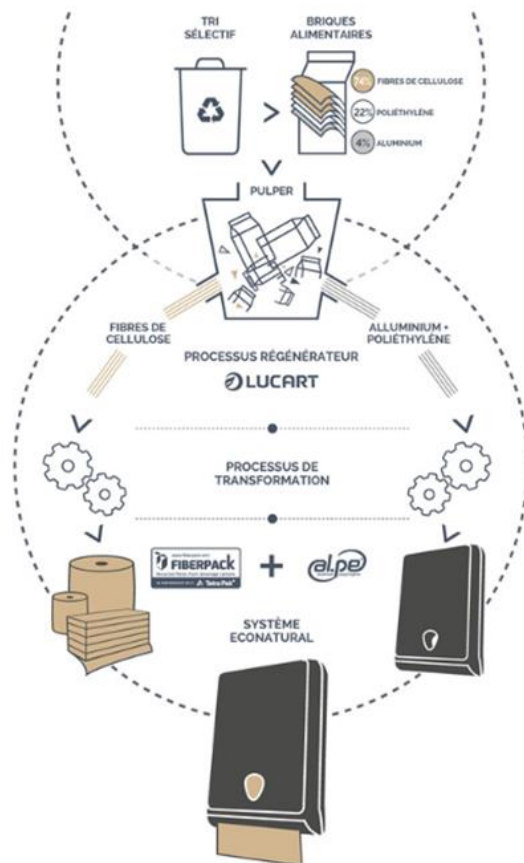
TRI SÉLECTIF

BRIQUES ALIMENTAIRES

74% FIBRES DE CELLULOSE

22% POLIÉTHYLÈNE

4% ALUMINIUM

PULPER

FIBRES DE CELLULOSE

ALLUMINIUM + POLIÉTHYLÈNE

PROCESSUS RÉGÉNÉRATEUR

LUCART

PROCESSUS DE TRANSFORMATION

FIBERPACK

al.pe

SYSTÈME ECONATURAL